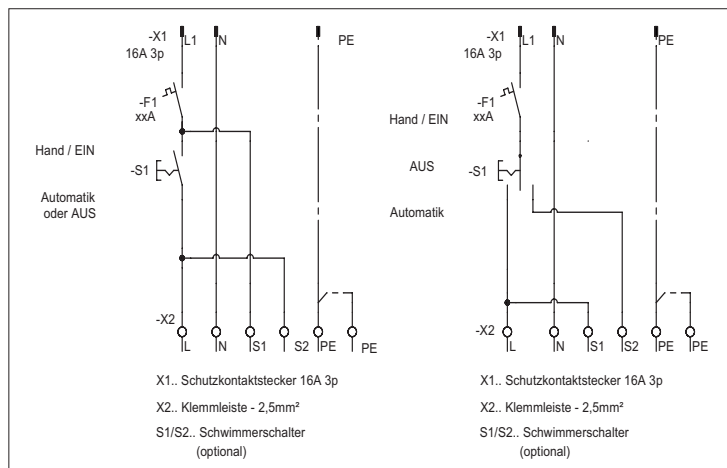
-X1
16A 3p
L1
N
PE
-F1
xxA
Hand / EIN
-S1
Automatik
oder AUS
-X2
L
N
S1
S2
PE
PE

X1.. Schutzkontaktstecker 16A 3p
X2.. Klemmleiste - 2,5mm²
S1/S2.. Schwimmerschalter
(optional)

-X1
16A 3p
L1
N
PE
-F1
xxA
Hand / EIN
AUS
-S1
Automatik
-X2
L
N
S1
S2
PE
PE

X1.. Schutzkontaktstecker 16A 3p
X2.. Klemmleiste - 2,5mm²
S1/S2.. Schwimmerschalter
(optional)